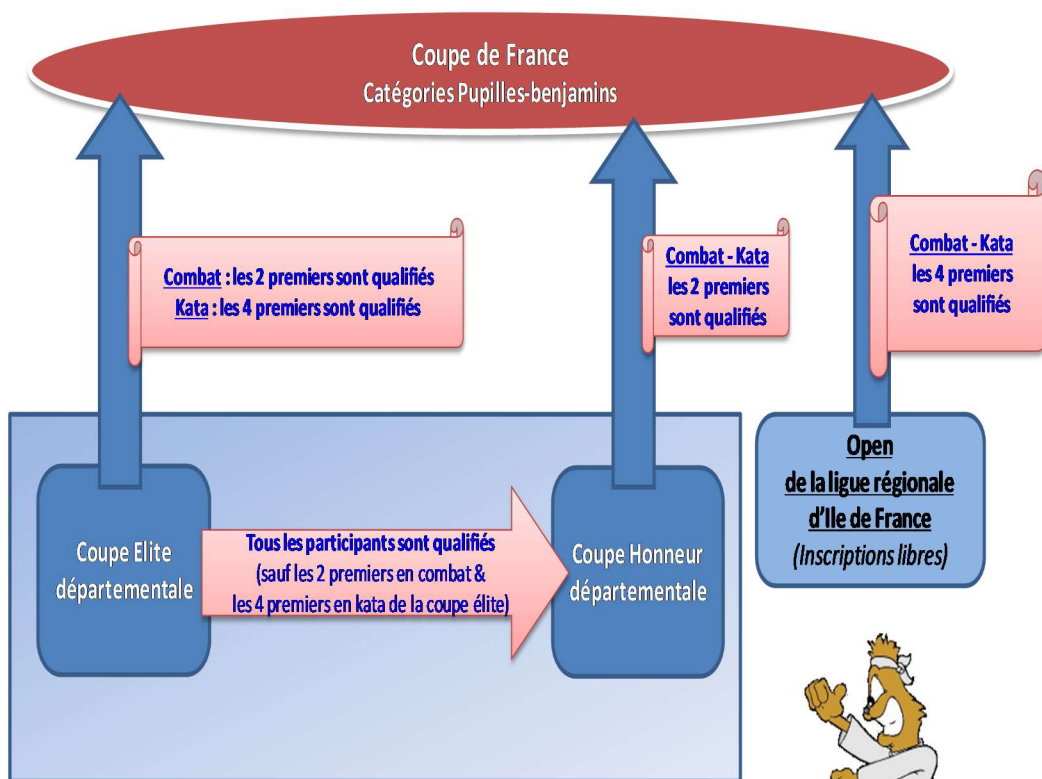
Coupe de France
Catégories Pupilles-benjamins

Combat : les 2 premiers sont qualifiés
Kata : les 4 premiers sont qualifiés

Combat - Kata
les 2 premiers
sont qualifiés

Combat - Kata
les 4 premiers
sont qualifiés

Coupe Elite
départementale

Tous les participants sont qualifiés
(sauf les 2 premiers en combat &
les 4 premiers en kata de la coupe élite)

Coupe Honneur
départementale

Open
de la ligue régionale
d'Ile de France
(Inscriptions libres)